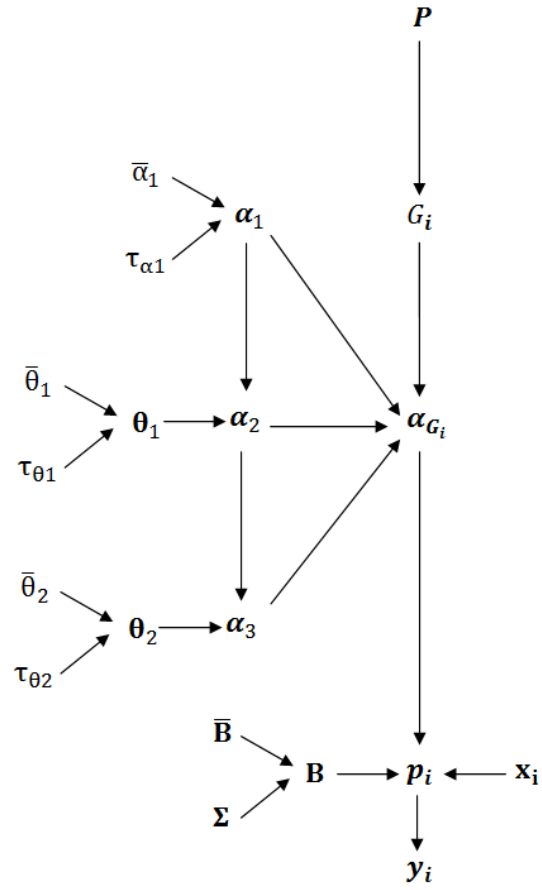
$\boldsymbol{P}$

$\bar{\alpha}_1$

$\boldsymbol{\alpha}_1$

$G_i$

$\tau_{\alpha 1}$

$\bar{\theta}_1$

$\boldsymbol{\theta}_1$

$\boldsymbol{\alpha}_2$

$\boldsymbol{\alpha}_{G_i}$

$\tau_{\theta 1}$

$\bar{\theta}_2$

$\boldsymbol{\theta}_2$

$\boldsymbol{\alpha}_3$

$\tau_{\theta 2}$

$\bar{\mathbf{B}}$

$\mathbf{B}$

$\boldsymbol{p}_i$

$\mathbf{x}_i$

$\boldsymbol{\Sigma}$

$\boldsymbol{y}_i$